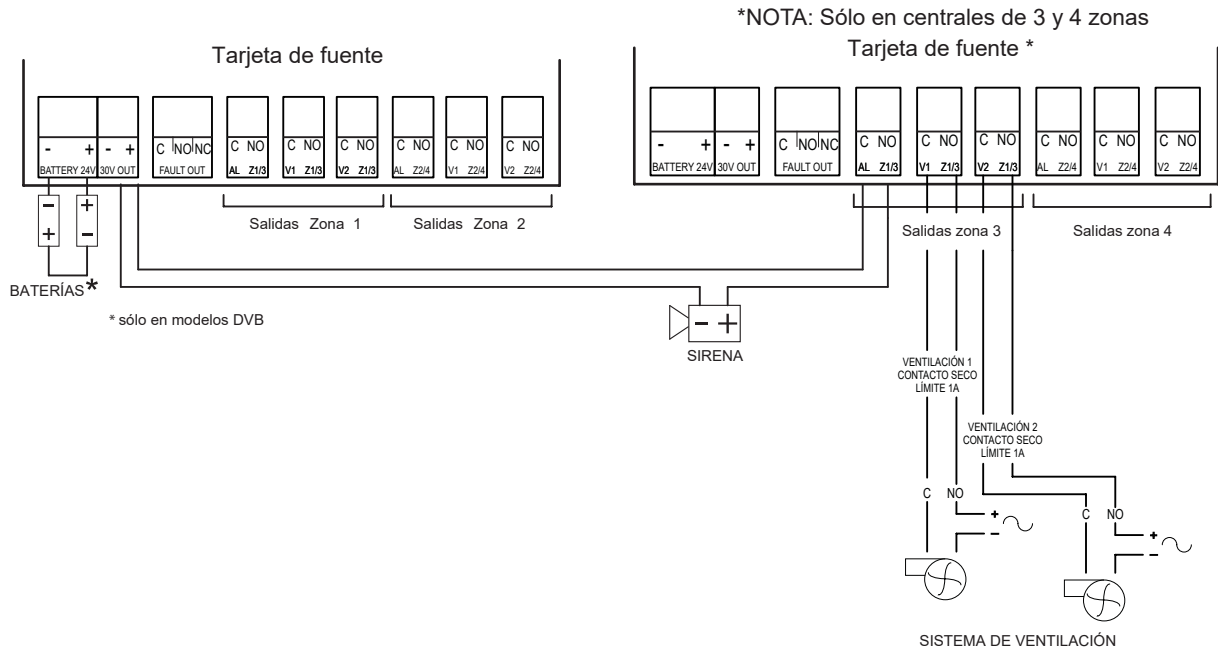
*NOTA: Sólo en centrales de 3 y 4 zonas

Tarjeta de fuente

- +
BATTERY 24V
- +
30V OUT
C NO NC
FAULT OUT
C NO
AL Z1/3
C NO
V1 Z1/3
C NO
V2 Z1/3
C NO
AL Z2/4
C NO
V1 Z2/4
C NO
V2 Z2/4

Salidas Zona 1
Salidas Zona 2

- +
+ -
BATERÍAS*

* sólo en modelos DVB

Tarjeta de fuente *

- +
BATTERY 24V
- +
30V OUT
C NO NC
FAULT OUT
C NO
AL Z1/3
C NO
V1 Z1/3
C NO
V2 Z1/3
C NO
AL Z2/4
C NO
V1 Z2/4
C NO
V2 Z2/4

Salidas zona 3
Salidas zona 4

- +
SIRENA

VENTILACIÓN 1
CONTACTO SECO
LÍMITE 1A

VENTILACIÓN 2
CONTACTO SECO
LÍMITE 1A

C NO
+ -
C NO
+ -

SISTEMA DE VENTILACIÓN